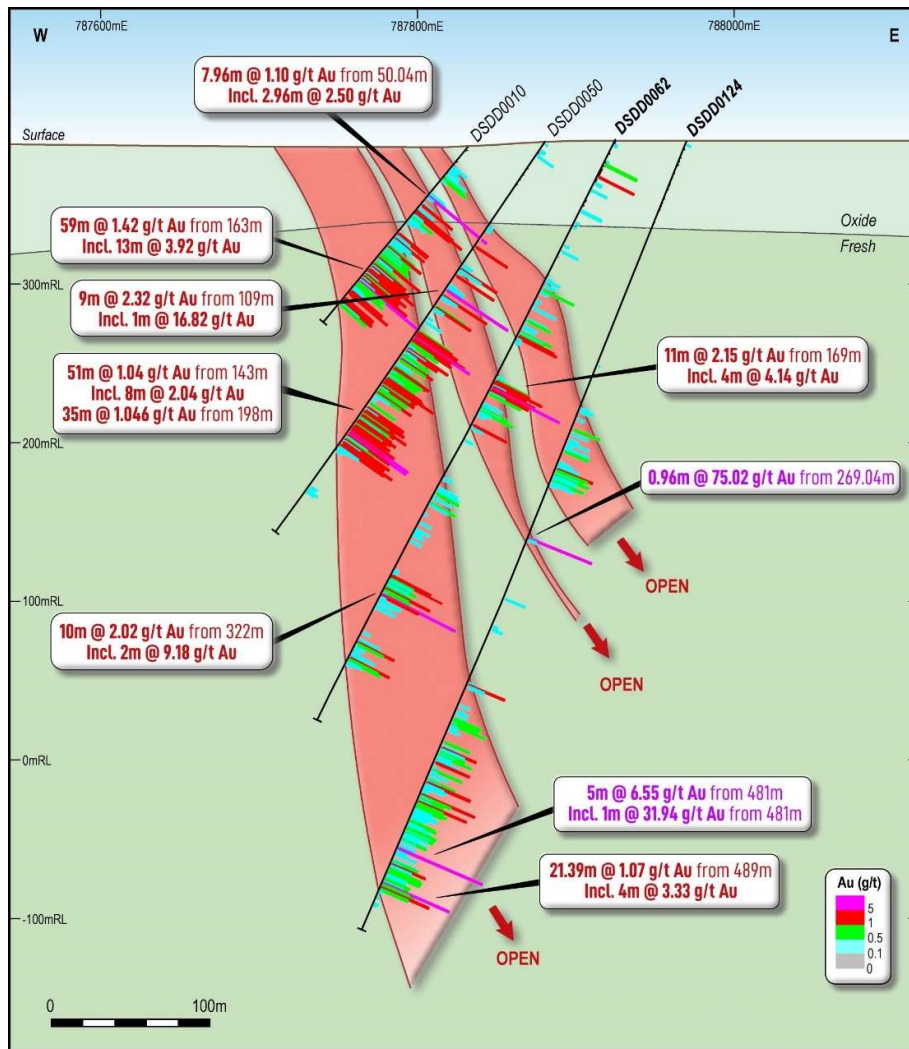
W 787600mE 787800mE 788000mE E

7.96m @ 1.10 g/t Au from 50.04m
Incl. 2.96m @ 2.50 g/t Au

DSDD0010 DSDD0050 DSDD0062 DSDD0124

Surface

Oxide
Fresh

59m @ 1.42 g/t Au from 163m
Incl. 13m @ 3.92 g/t Au

300mRL

9m @ 2.32 g/t Au from 109m
Incl. 1m @ 16.82 g/t Au

51m @ 1.04 g/t Au from 143m
Incl. 8m @ 2.04 g/t Au
35m @ 1.046 g/t Au from 198m

11m @ 2.15 g/t Au from 169m
Incl. 4m @ 4.14 g/t Au

200mRL

0.96m @ 75.02 g/t Au from 269.04m

OPEN

100mRL

10m @ 2.02 g/t Au from 322m
Incl. 2m @ 9.18 g/t Au

OPEN

0mRL

5m @ 6.55 g/t Au from 481m
Incl. 1m @ 31.94 g/t Au from 481m

21.39m @ 1.07 g/t Au from 489m
Incl. 4m @ 3.33 g/t Au

-100mRL

OPEN

Au (g/t)
5
1
0.5
0.1
0

0 100m